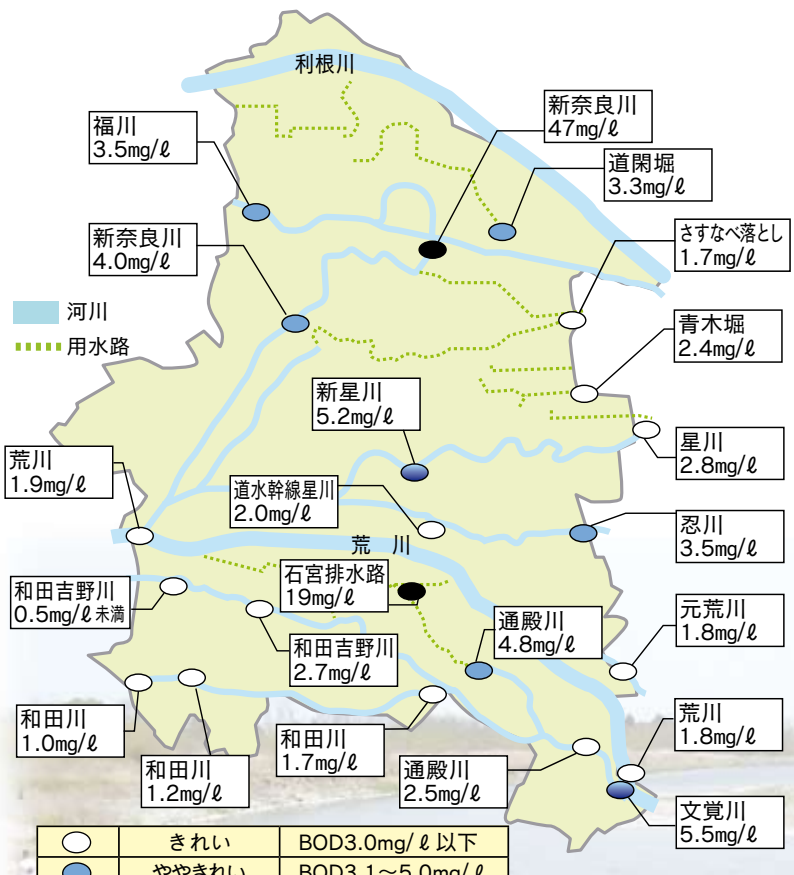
利根川

福川
3.5mg/ℓ

新奈良川
47mg/ℓ

道閑堀
3.3mg/ℓ

さすなべ落とし
1.7mg/ℓ

新奈良川
4.0mg/ℓ

河川

用水路

青木堀
2.4mg/ℓ

新星川
5.2mg/ℓ

星川
2.8mg/ℓ

荒川
1.9mg/ℓ

道水幹線星川
2.0mg/ℓ

忍川
3.5mg/ℓ

荒　川

和田吉野川
0.5mg/ℓ 未満

石宮排水路
19mg/ℓ

元荒川
1.8mg/ℓ

和田吉野川
2.7mg/ℓ

通殿川
4.8mg/ℓ

和田川
1.0mg/ℓ

和田川
1.7mg/ℓ

荒川
1.8mg/ℓ

和田川
1.2mg/ℓ

通殿川
2.5mg/ℓ

文覚川
5.5mg/ℓ

| | きれい | BOD3.0mg/ℓ 以下 |
|---|---|---|
| | ややきれい | BOD3.1～5.0mg/ℓ |